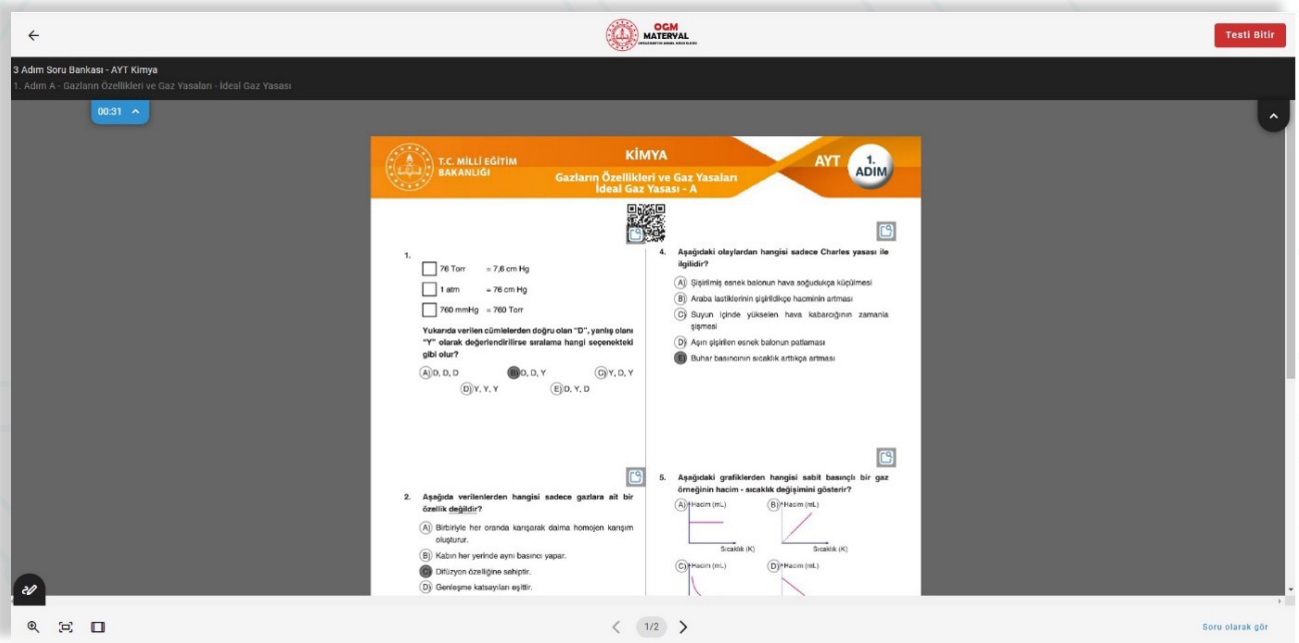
OGM MATERYAL

Testi Bitir

3 Adım Soru Bankası - AYT Kimya
1. Adım A - Gazların Özellikleri ve Gaz Yasaları - İdeal Gaz Yasası

00:31

T.C. MİLLÎ EĞİTİM BAKANLIĞI

KİMYA
Gazların Özellikleri ve Gaz Yasaları
İdeal Gaz Yasası - A

AYT 1. ADIM

1.
76 Torr = 7,6 cm Hg
1 atm = 76 cm Hg
760 mmHg = 760 Torr

Yukarıda verilen cümlelerden doğru olan "D", yanlış olanı "Y" olarak değerlendirilirse sıralama hangi seçenekteki gibi olur?

A) D, D, D
B) D, D, Y
C) Y, D, Y
D) Y, Y, Y
E) D, Y, D

2. Aşağıda verilenlerden hangisi sadece gazlara ait bir özellik değildir?

A) Birbiriyle her oranda karışarak daima homojen karışım oluşturur.
B) Kabın her yerinde aynı basıncı yapar.
C) Difüzyon özelliğine sahiptir.
D) Genleşme katsayıları eşittir.

4. Aşağıdaki olaylardan hangisi sadece Charles yasası ile ilgilidir?

A) Şişirilmiş esnek balonun hava soğudukça küçülmesi
B) Araba lastiklerinin şişirildikçe hacminin artması
C) Suyun içinde yükselen hava kabarcığının zamanla şişmesi
D) Aşırı şişirilen esnek balonun patlaması
E) Buhar basıncının sıcaklık arttıkça artması

5. Aşağıdaki grafiklerden hangisi sabit basınçlı bir gaz örneğinin hacim - sıcaklık değişimini gösterir?

A) Hacim (mL) Sıcaklık (K)
B) Hacim (mL) Sıcaklık (K)
C) Hacim (mL)
D) Hacim (mL)

1/2

Soru olarak gör